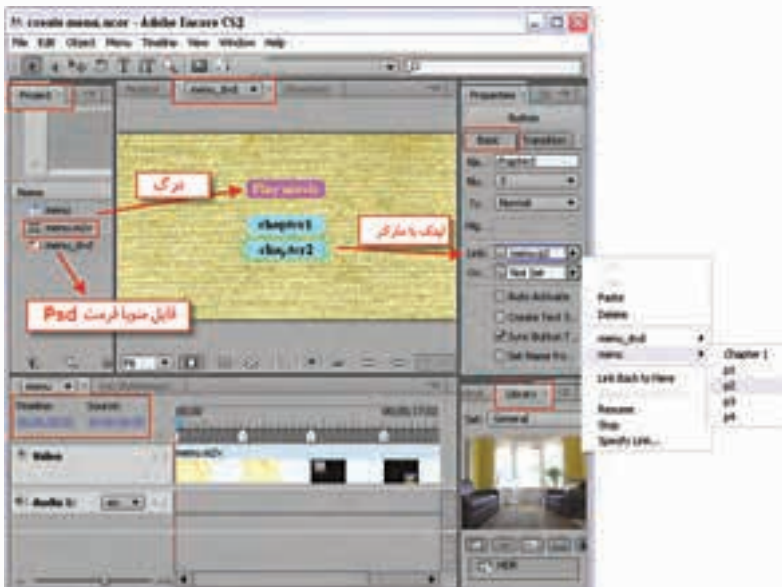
create menu.ncor - Adobe Encore CS2

File Edit Object Menu Timeline View Window Help

Project

menu_dvd

Properties

Button

Basic

Transition

Name

menu

menu.m2v

menu_dvd

درگ

Play movie

chapter1

chapter2

لینک با مارکر

فایل منو با فرمت Psd

Link:

Paste

Delete

menu_dvd

menu

Chapter 1

p1

p2

p3

p4

Link Back to Here

Resume

Stop

Specify Link...

Auto Activate

Create Text S...

Sync Button T...

Set Name Fro...

Fit

menu

Timeline

Library

Set: General

Video

menu.m2v

Audio 1:

00;00

NEW